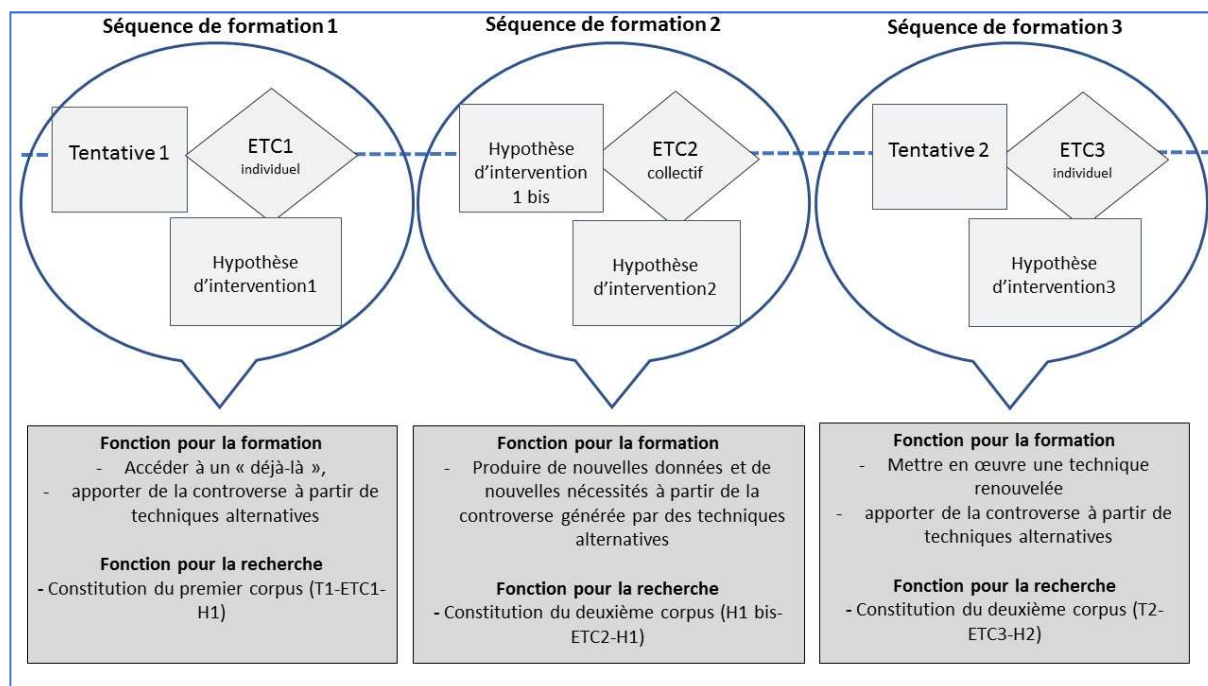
Séquence de formation 1

Tentative 1

ETC1
individuel

Hypothèse d'intervention1

Séquence de formation 2

Hypothèse d'intervention 1 bis

ETC2
collectif

Hypothèse d'intervention2

Séquence de formation 3

Tentative 2

ETC3
individuel

Hypothèse d'intervention3

Fonction pour la formation
- Accéder à un « déjà-là »,
- apporter de la controverse à partir de techniques alternatives

Fonction pour la recherche
- Constitution du premier corpus (T1-ETC1-H1)

Fonction pour la formation
- Produire de nouvelles données et de nouvelles nécessités à partir de la controverse générée par des techniques alternatives

Fonction pour la recherche
- Constitution du deuxième corpus (H1 bis-ETC2-H1)

Fonction pour la formation
- Mettre en œuvre une technique renouvelée
- apporter de la controverse à partir de techniques alternatives

Fonction pour la recherche
- Constitution du deuxième corpus (T2-ETC3-H2)